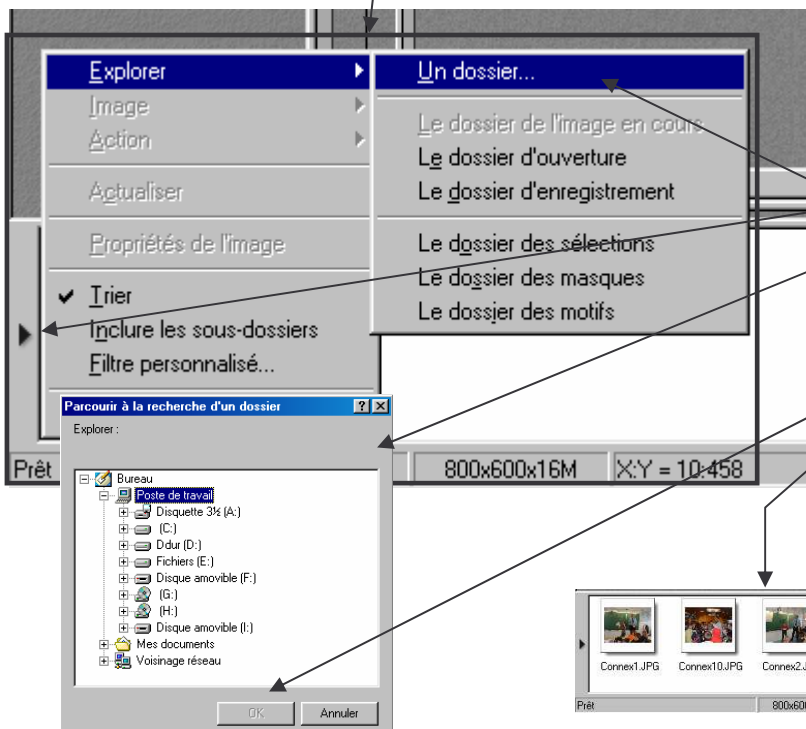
Explorer
Image
Action
Actualiser
Propriétés de l'image
Trier
Inclure les sous-dossiers
Filtre personnalisé...

Un dossier...
Le dossier de l'image en cours
Le dossier d'ouverture
Le dossier d'enregistrement
Le dossier des sélections
Le dossier des masques
Le dossier des motifs

Prêt
800x600x16M
X:Y = 10:458

Parcourir à la recherche d'un dossier
?
X
Explorer :
Bureau
Poste de travail
Disquette 3½ (A:)
(C:)
Ddur (D:)
Fichiers (E:)
Disque amovible (F:)
(G:)
(H:)
Disque amovible (I:)
Mes documents
Voisinage réseau
OK
Annuler

Connex1.JPG
Connex10.JPG
Connex2.J
Prêt
800x60